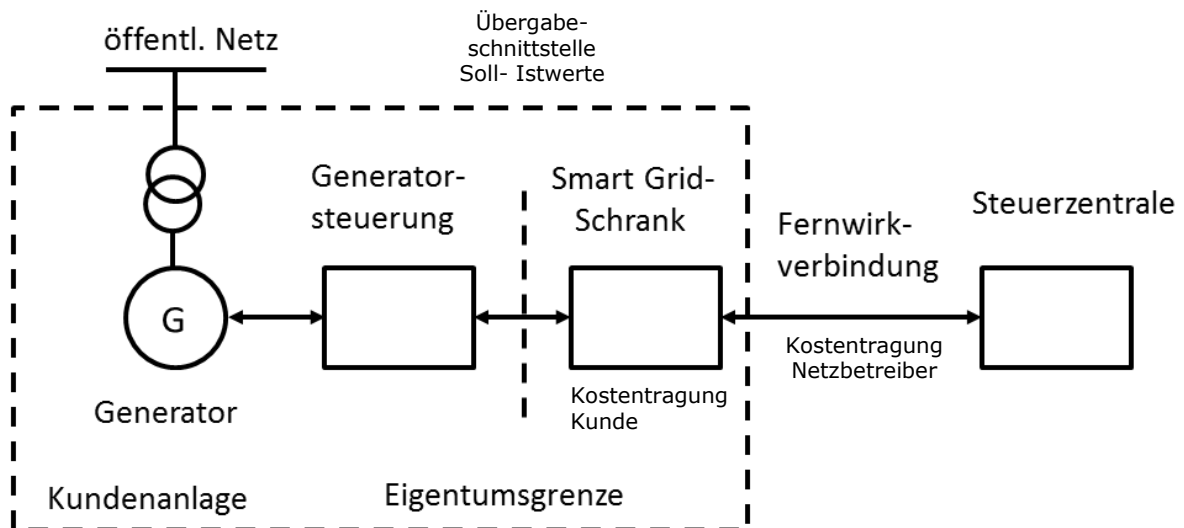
öffentl. Netz

Übergabeschnittstelle
Soll- Istwerte

Generatorsteuerung

Smart Grid-Schrank

Fernwirkverbindung

Steuerzentrale

G

Generator

Kostentragung
Kunde

Kostentragung
Netzbetreiber

Kundenanlage

Eigentumsgrenze